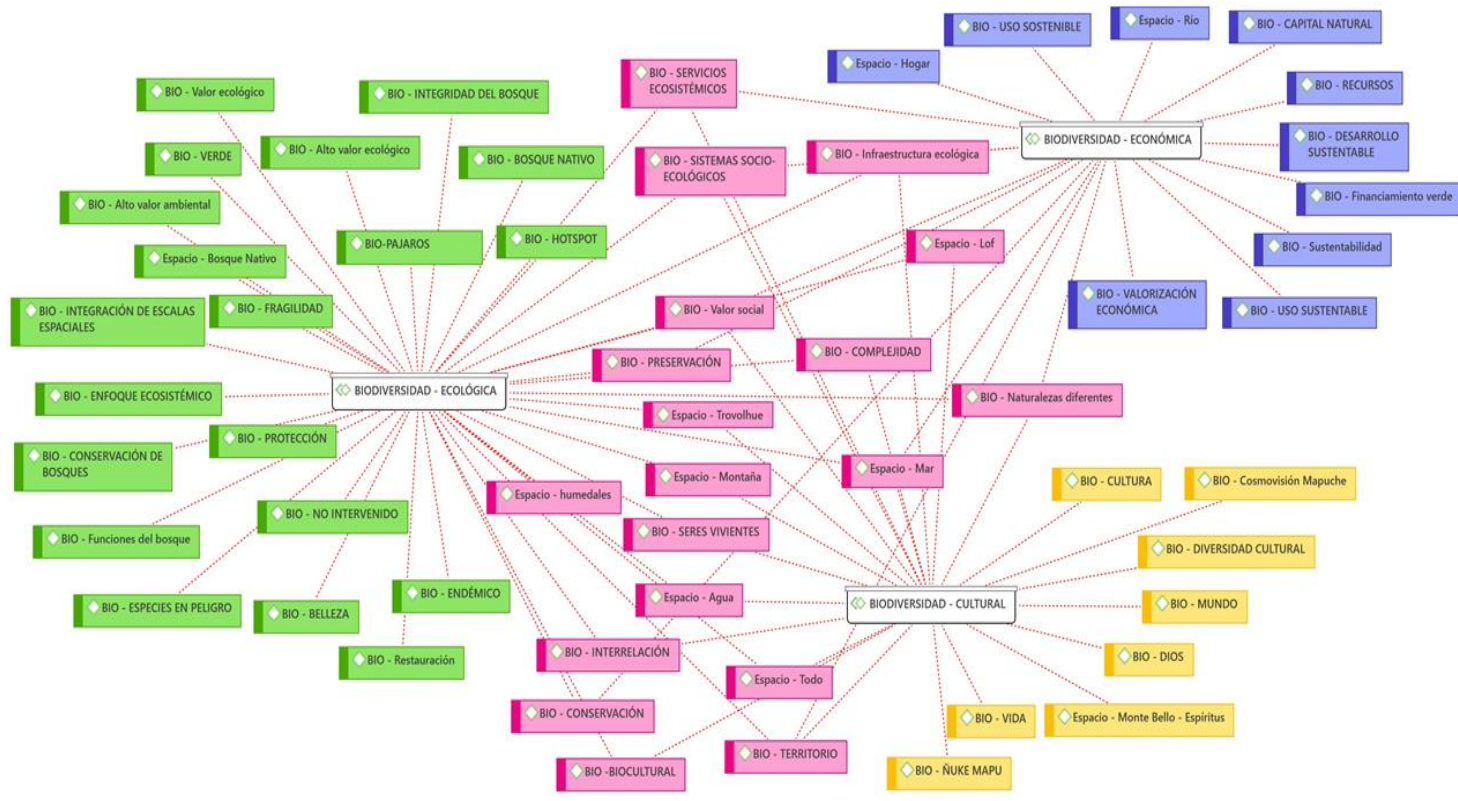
BIO - USO SOSTENIBLE
Espacio - Río
BIO - CAPITAL NATURAL
Espacio - Hogar
BIO - RECURSOS
BIO - SERVICIOS ECOSISTÉMICOS
BIO - Valor ecológico
BIO - INTEGRIDAD DEL BOSQUE
BIODIVERSIDAD - ECONÓMICA
BIO - DESARROLLO SUSTENTABLE
BIO - VERDE
BIO - Alto valor ecológico
BIO - BOSQUE NATIVO
BIO - SISTEMAS SOCIO-ECOLÓGICOS
BIO - Infraestructura ecológica
BIO - Financiamiento verde
BIO - Alto valor ambiental
BIO-PAJAROS
BIO - HOTSPOT
Espacio - Lof
BIO - Sustentabilidad
Espacio - Bosque Nativo
BIO - VALORIZACIÓN ECONÓMICA
BIO - USO SUSTENTABLE
BIO - INTEGRACIÓN DE ESCALAS ESPACIALES
BIO - FRAGILIDAD
BIO - Valor social
BIO - COMPLEJIDAD
BIO - PRESERVACIÓN
BIODIVERSIDAD - ECOLÓGICA
BIO - ENFOQUE ECOSISTÉMICO
BIO - Naturalezas diferentes
Espacio - Trovolhue
BIO - PROTECCIÓN
BIO - CONSERVACIÓN DE BOSQUES
Espacio - Mar
Espacio - Montaña
BIO - CULTURA
BIO - Cosmovisión Mapuche
Espacio - humedales
BIO - NO INTERVENIDO
BIO - SERES VIVIENTES
BIO - Funciones del bosque
BIO - DIVERSIDAD CULTURAL
Espacio - Agua
BIO - ENDÉMICO
BIODIVERSIDAD - CULTURAL
BIO - MUNDO
BIO - ESPECIES EN PELIGRO
BIO - BELLEZA
BIO - INTERRELACIÓN
BIO - DIOS
BIO - Restauración
Espacio - Todo
BIO - VIDA
Espacio - Monte Bello - Espíritus
BIO - CONSERVACIÓN
BIO - TERRITORIO
BIO -BIOCULTURAL
BIO - ÑUKE MAPU